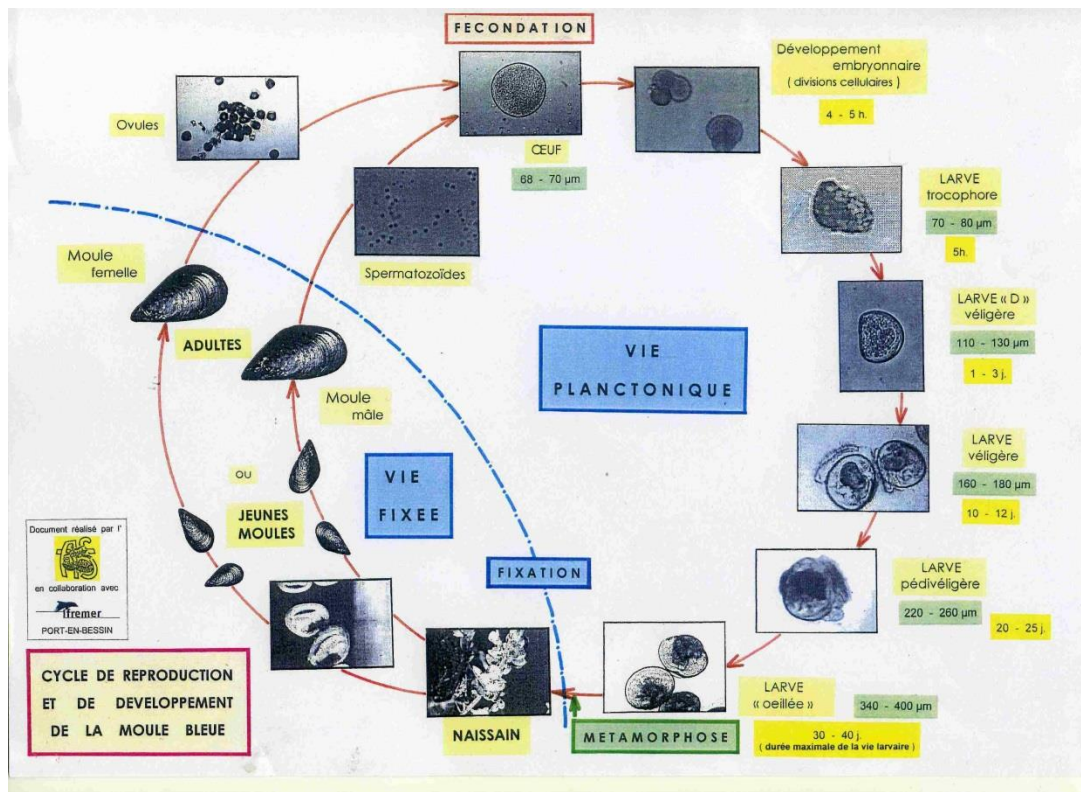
FECONDATION

Développement embryonnaire ( divisions cellulaires )

4 - 5 h.

Ovules

ŒUF

68 - 70 µm

LARVE trocophore

70 - 80 µm

5h.

Moule femelle

Spermatozoïdes

LARVE « D » véligère

110 - 130 µm

1 - 3 j.

ADULTES

Moule mâle

VIE PLANCTONIQUE

LARVE véligère

160 - 180 µm

10 - 12 j.

ou

JEUNES MOULES

VIE FIXEE

Document réalisé par l'

en collaboration avec

ifremer

PORT-EN-BESSIN

FIXATION

LARVE pédivéligère

220 - 260 µm

20 - 25 j.

CYCLE DE REPRODUCTION ET DE DEVELOPPEMENT DE LA MOULE BLEUE

NAISSAIN

METAMORPHOSE

LARVE « oeillée »

340 - 400 µm

30 - 40 j.
( durée maximale de la vie larvaire )